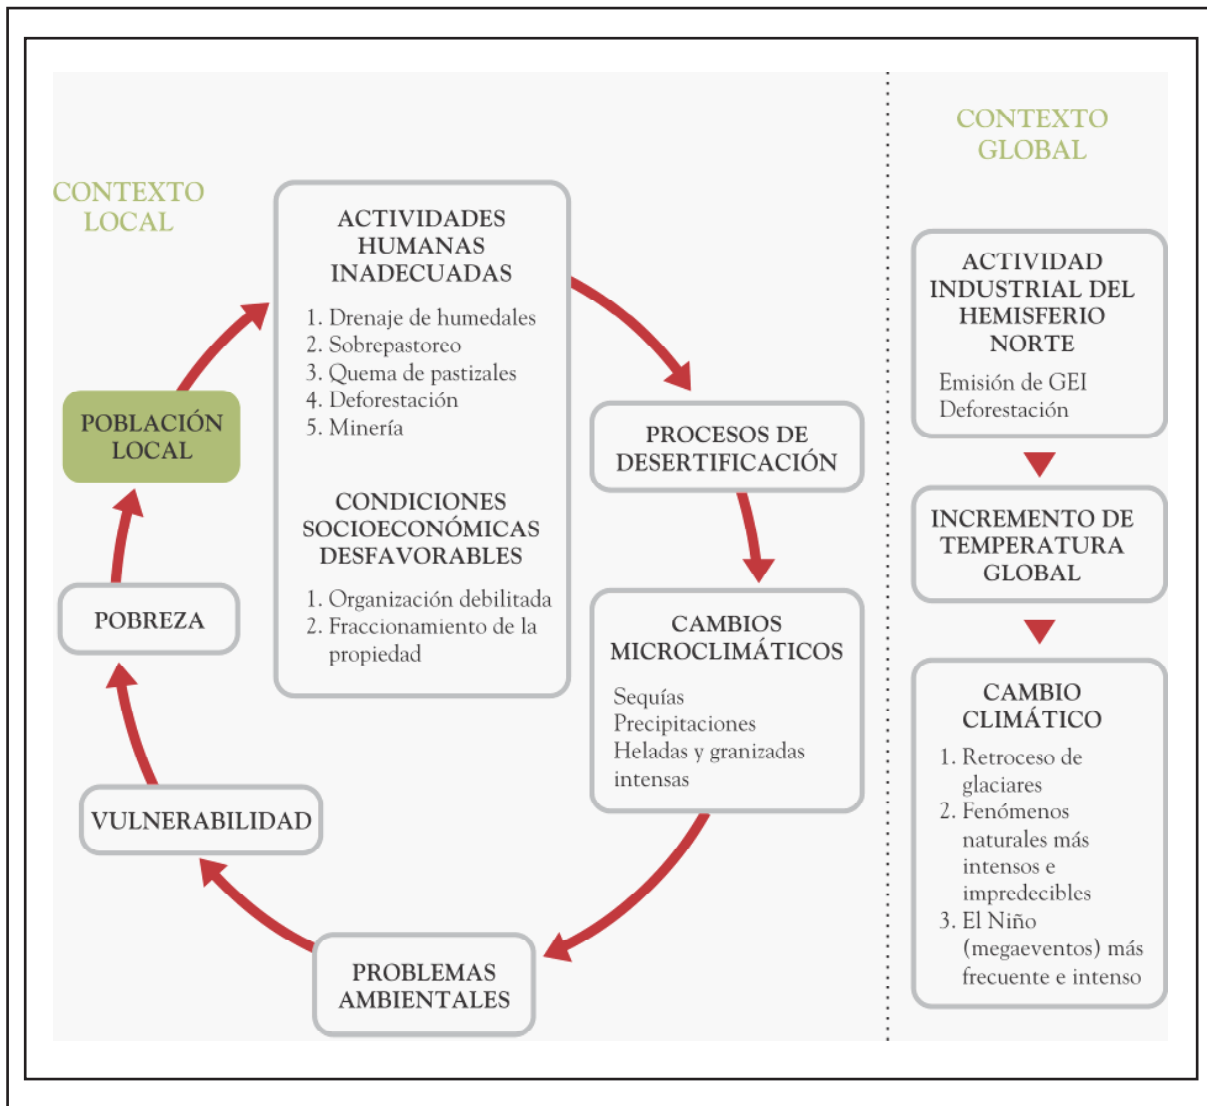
CONTEXTO LOCAL

ACTIVIDADES HUMANAS INADECUADAS

1. Drenaje de humedales
2. Sobrepastoreo
3. Quema de pastizales
4. Deforestación
5. Minería

CONDICIONES SOCIOECONÓMICAS DESFAVORABLES

1. Organización debilitada
2. Fraccionamiento de la propiedad

PROCESOS DE DESERTIFICACIÓN

CAMBIOS MICROCLIMÁTICOS

Sequías
Precipitaciones
Heladas y granizadas intensas

PROBLEMAS AMBIENTALES

VULNERABILIDAD

POBREZA

POBLACIÓN LOCAL

CONTEXTO GLOBAL

ACTIVIDAD INDUSTRIAL DEL HEMISFERIO NORTE

Emisión de GEI
Deforestación

INCREMENTO DE TEMPERATURA GLOBAL

CAMBIO CLIMÁTICO

1. Retroceso de glaciares
2. Fenómenos naturales más intensos e impredecibles
3. El Niño (megaeventos) más frecuente e intenso